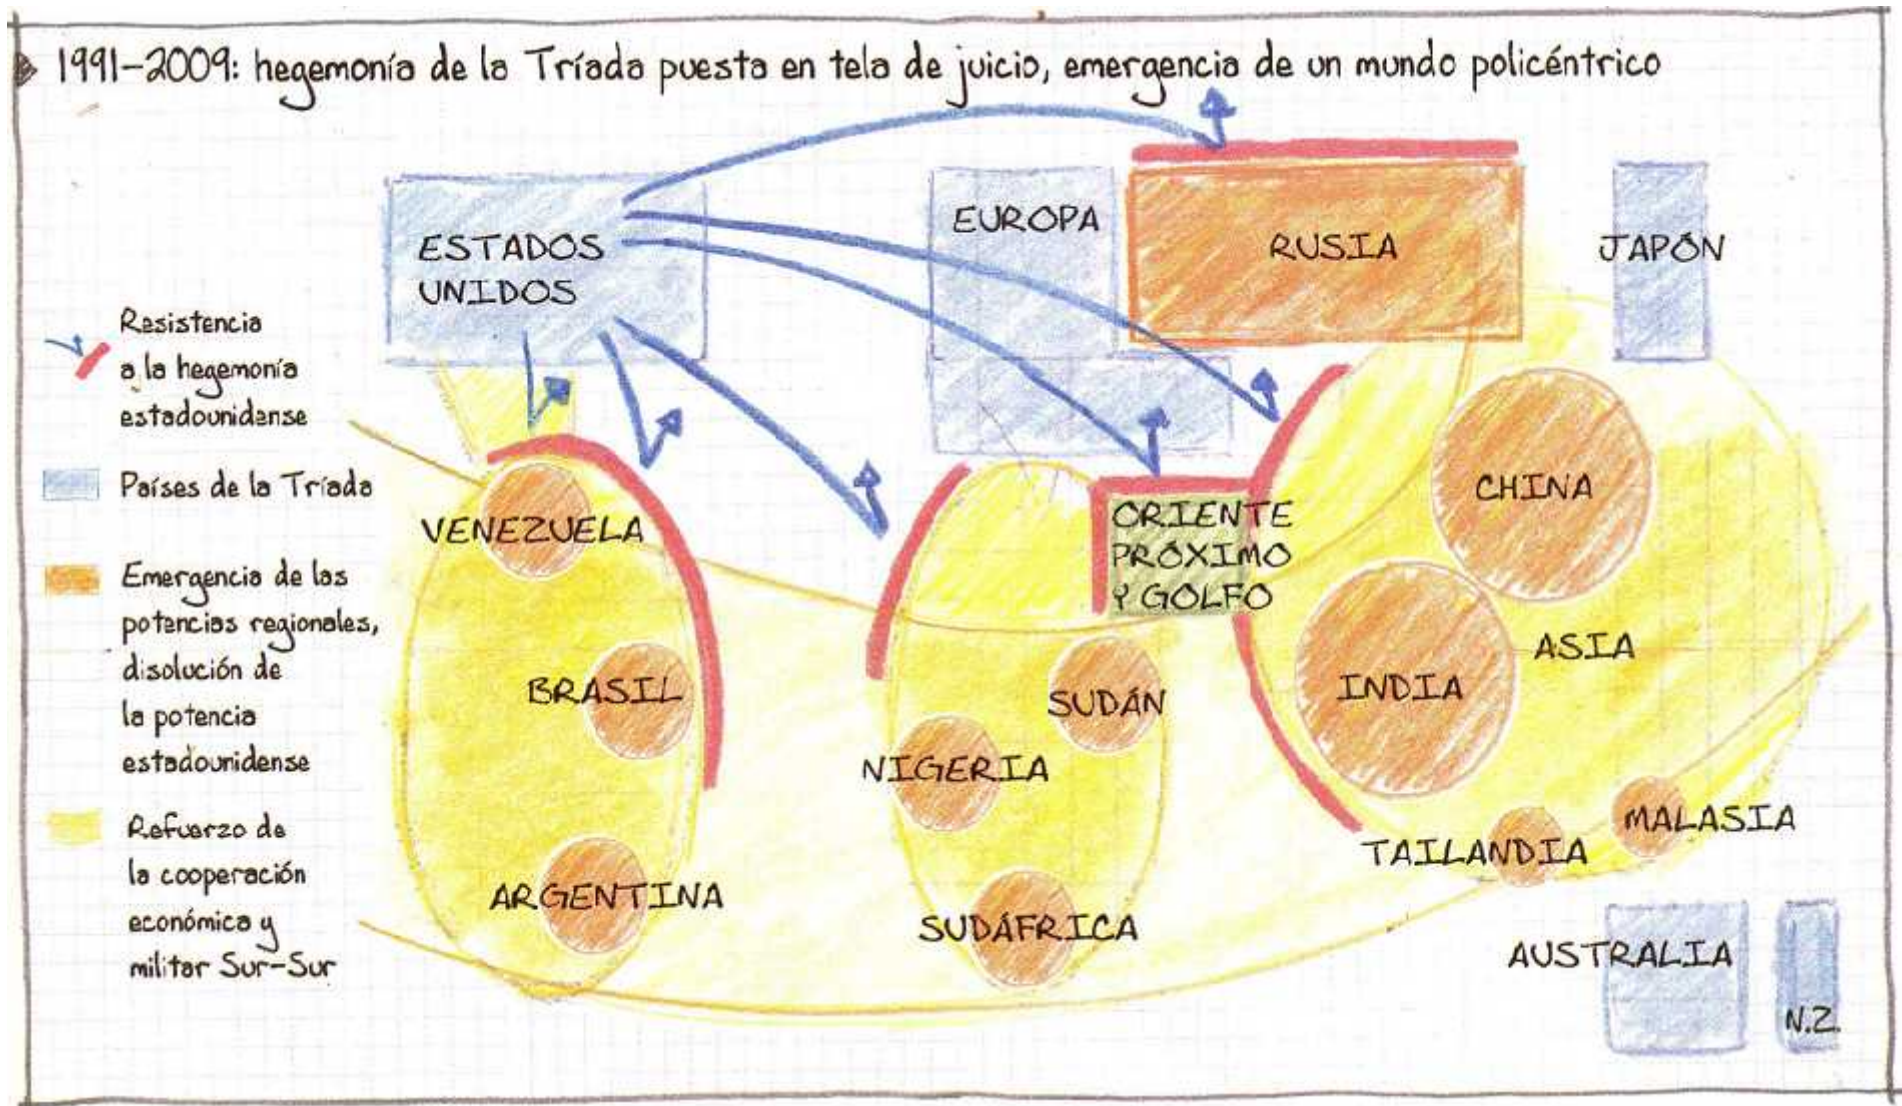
1991–2009: hegemonía de la Tríada puesta en tela de juicio, emergencia de un mundo policéntrico

ESTADOS UNIDOS

EUROPA

RUSIA

JAPÓN

Resistencia a la hegemonía estadounidense

Países de la Tríada

Emergencia de las potencias regionales, disolución de la potencia estadounidense

Refuerzo de la cooperación económica y militar Sur-Sur

VENEZUELA

BRASIL

ARGENTINA

ORIENTE PRÓXIMO Y GOLFO

SUDÁN

NIGERIA

SUDÁFRICA

CHINA

ASIA

INDIA

MALASIA

TAILANDIA

AUSTRALIA

N.Z.